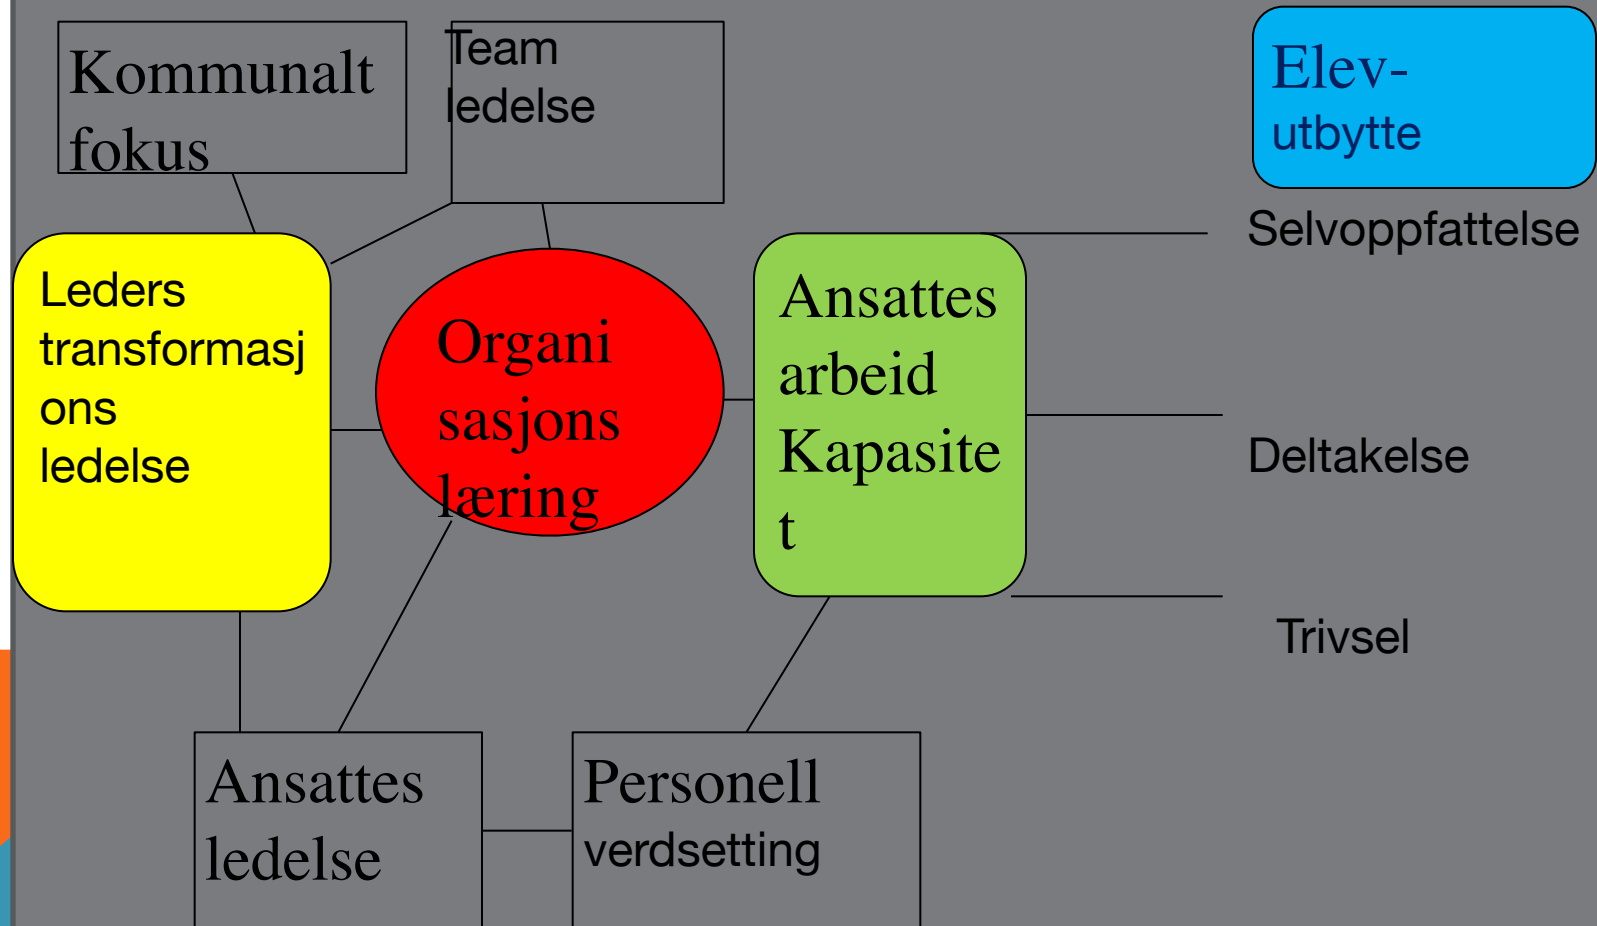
Kommunalt fokus

Team ledelse

Elev-utbytte

Selvoppfattelse

Leders transformasjons ledelse

Organisasjons læring

Ansattes arbeid Kapasitet

Deltakelse

Trivsel

Ansattes ledelse

Personell verdsetting